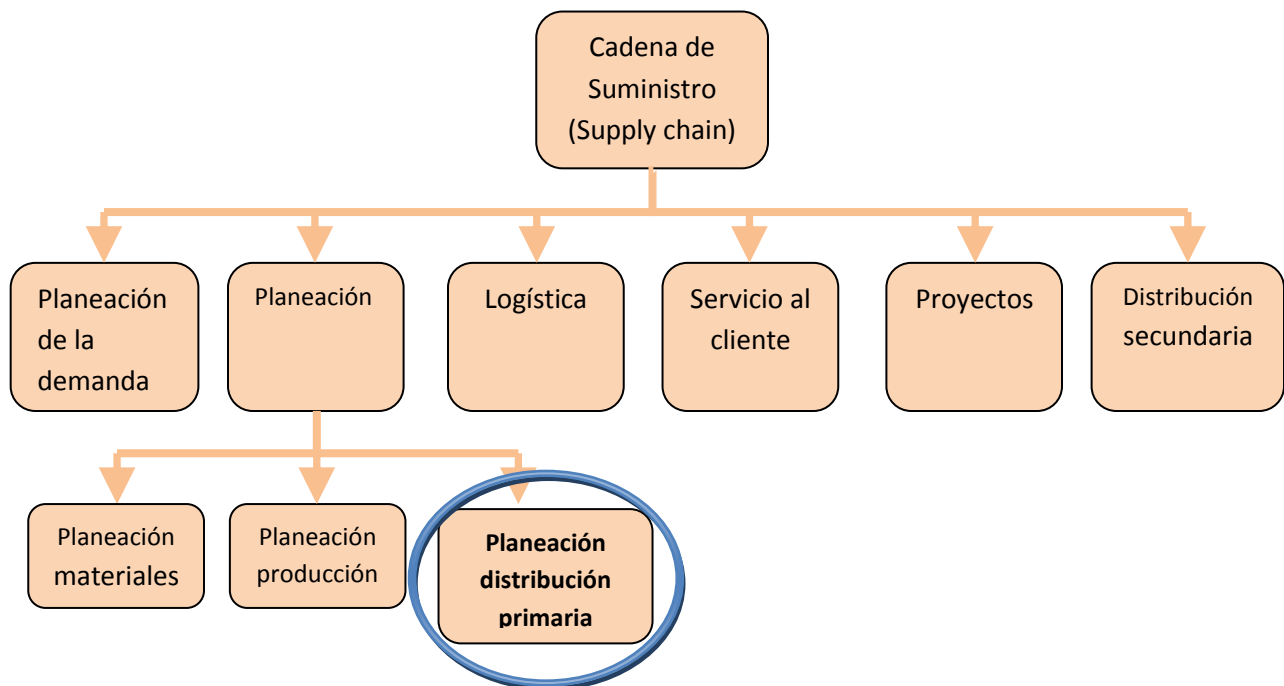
Cadena de Suministro (Supply chain)

Planeación de la demanda

Planeación

Logística

Servicio al cliente

Proyectos

Distribución secundaria

Planeación materiales

Planeación producción

**Planeación distribución primaria**